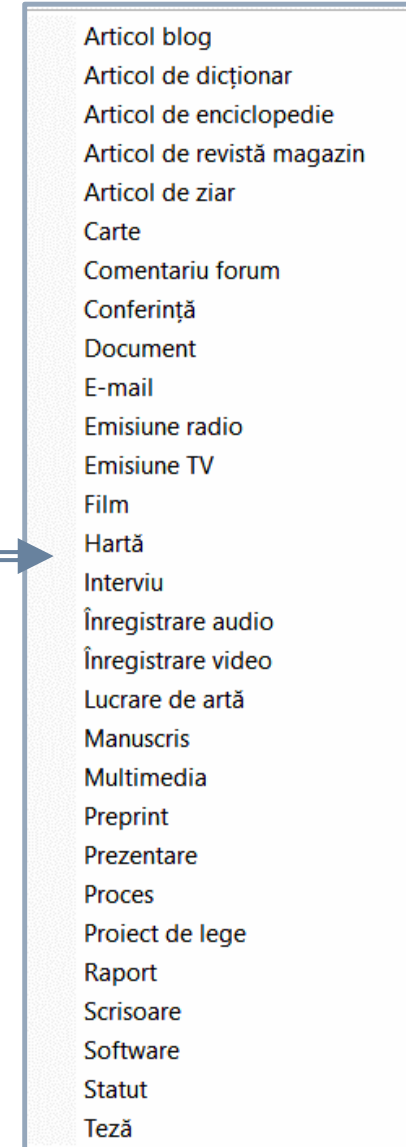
Articol blog
Articol de dicționar
Articol de enciclopedie
Articol de revistă magazin
Articol de ziar
Carte
Comentariu forum
Conferință
Document
E-mail
Emisiune radio
Emisiune TV
Film
Hartă
Interviu
Înregistrare audio
Înregistrare video
Lucrare de artă
Manuscris
Multimedia
Preprint
Prezentare
Proces
Proiect de lege
Raport
Scrisoare
Software
Statut
Teză